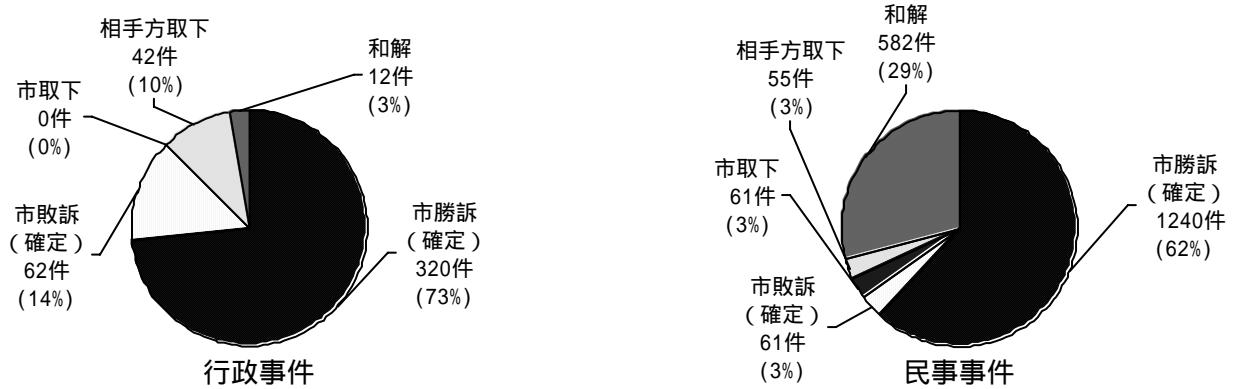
相手方取下
42件
(10%)

和解
12件
(3%)

市取下
0件
(0%)

市敗訴
(確定)
62件
(14%)

市勝訴
(確定)
320件
(73%)

行政事件

和解
582件
(29%)

相手方取下
55件
(3%)

市取下
61件
(3%)

市勝訴
(確定)
1240件
(62%)

市敗訴
(確定)
61件
(3%)

民事事件